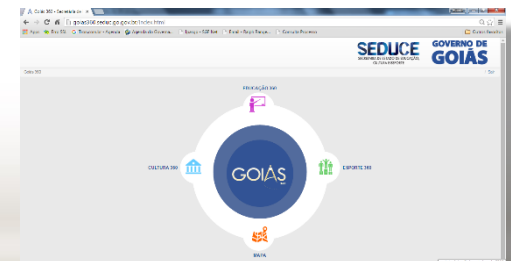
Goiás 360 - Secretaria de
goias360.seduce.go.gov.br/index.html
Apps
Outros favoritos

SEDUCE
SECRETARIA DE ESTADO DE EDUCAÇÃO, CULTURA E ESPORTE

GOVERNO DE GOIÁS

Goiás 360
Sair

EDUCAÇÃO 360
CULTURA 360
ESPORTE 360
GOIÁS 360
BAVA